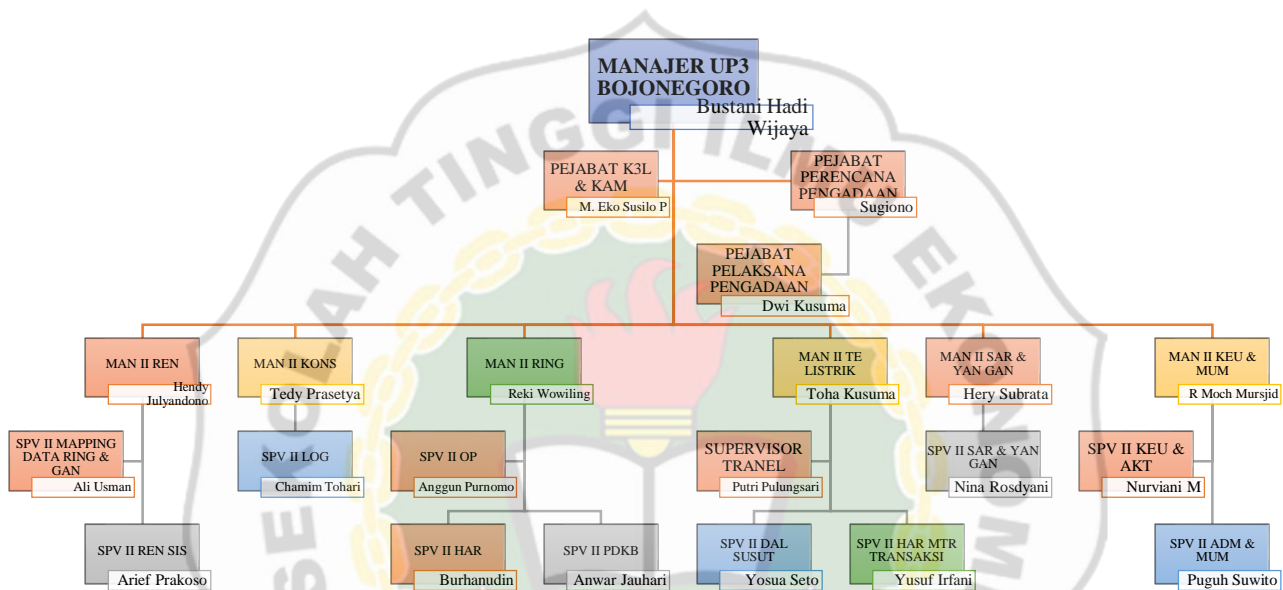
MANAJER UP3 BOJONEGORO
Bustani Hadi Wijaya

PEJABAT K3L & KAM
M. Eko Susilo P

PEJABAT PERENCANA PENGADAAN
Sugiono

PEJABAT PELAKSANA PENGADAAN
Dwi Kusuma

MAN II REN
Hendy Julyandono

MAN II KONS
Tedy Prasetya

MAN II RING
Reki Wowiling

MAN II TE LISTRIK
Toha Kusuma

MAN II SAR & YAN GAN
Hery Subrata

MAN II KEU & MUM
R Moch Mursjid

SPV II MAPPING DATA RING & GAN
Ali Usman

SPV II LOG
Chamim Tohari

SPV II OP
Anggun Purnomo

SUPERVISOR TRANEL
Putri Pulungsari

SPV II SAR & YAN GAN
Nina Rosdyani

SPV II KEU & AKT
Nurviani M

SPV II REN SIS
Arief Prakoso

SPV II HAR
Burhanudin

SPV II PDKB
Anwar Jauhari

SPV II DAL SUSUT
Yosua Seto

SPV II HAR MTR TRANSAKSI
Yusuf Irfani

SPV II ADM & MUM
Puguh Suwito